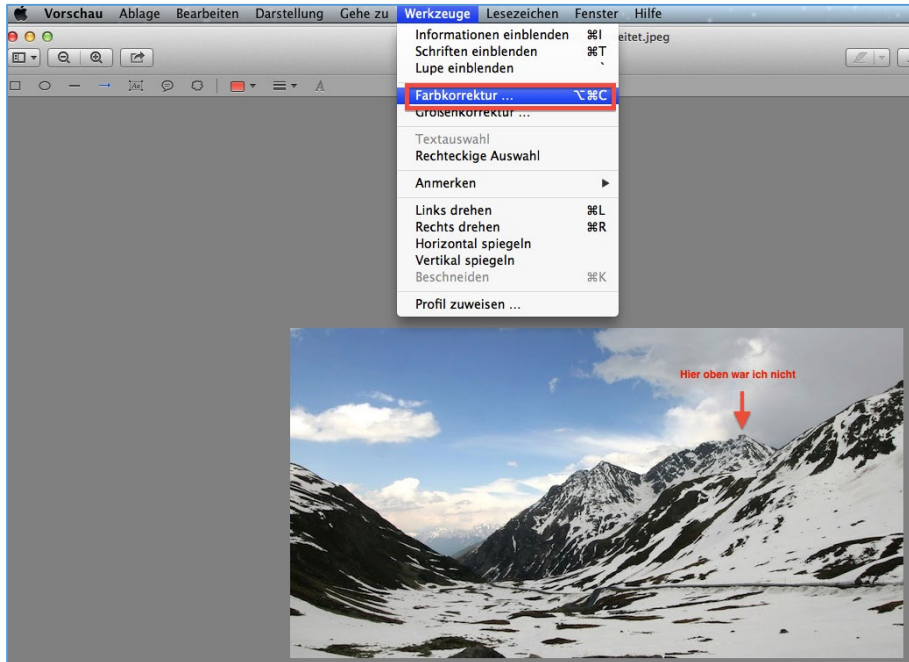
Vorschau Ablage Bearbeiten Darstellung Gehe zu Werkzeuge Lesezeichen Fenster Hilfe

eitet.jpeg

Informationen einblenden ⌘I
Schriften einblenden ⌘T
Lupe einblenden `
Farbkorrektur … ⌥⌘C
Größenkorrektur …
Textauswahl
Rechteckige Auswahl
Anmerken ▶
Links drehen ⌘L
Rechts drehen ⌘R
Horizontal spiegeln
Vertikal spiegeln
Beschneiden ⌘K
Profil zuweisen …

Hier oben war ich nicht